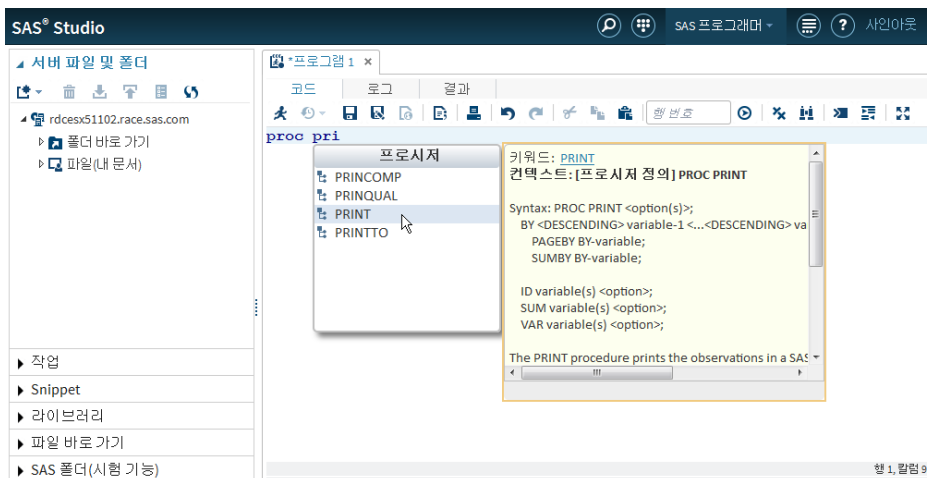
SAS® Studio

SAS 프로그래머 ▾

사인아웃

◢ 서버 파일 및 폴더

◢ rdcesx51102.race.sas.com

▷ 폴더 바로 가기

▷ 파일(내 문서)

▸ 작업

▸ Snippet

▸ 라이브러리

▸ 파일 바로 가기

▸ SAS 폴더(시험 기능)

*프로그램 1 ×

코드

로그

결과

행 번호

proc pri

프로시저

PRINCOMP

PRINQUAL

PRINT

PRINTTO

키워드: PRINT
컨텍스트:[프로시저 정의] PROC PRINT

Syntax: PROC PRINT <option(s)>;
BY <DESCENDING> variable-1 <...<DESCENDING> va
PAGEBY BY-variable;
SUMBY BY-variable;

ID variable(s) <option>;
SUM variable(s) <option>;
VAR variable(s) <option>;

The PRINT procedure prints the observations in a SAS

행 1, 칼럼 9